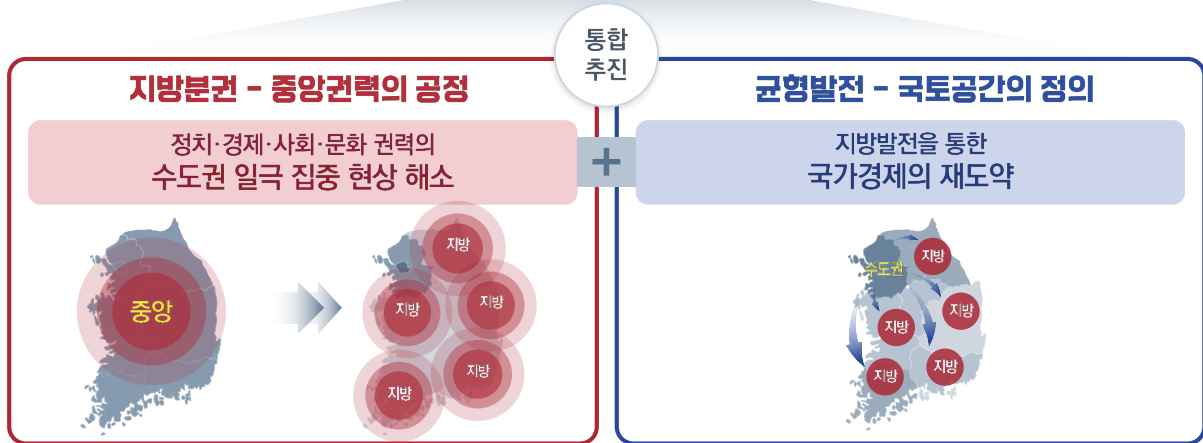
통합
추진

지방분권 - 중앙권력의 공정

정치·경제·사회·문화 권력의
수도권 일극 집중 현상 해소

중앙

지방
지방
지방
지방
지방

+

균형발전 - 국토공간의 정의

지방발전을 통한
국가경제의 재도약

수도권
지방
지방
지방
지방
지방